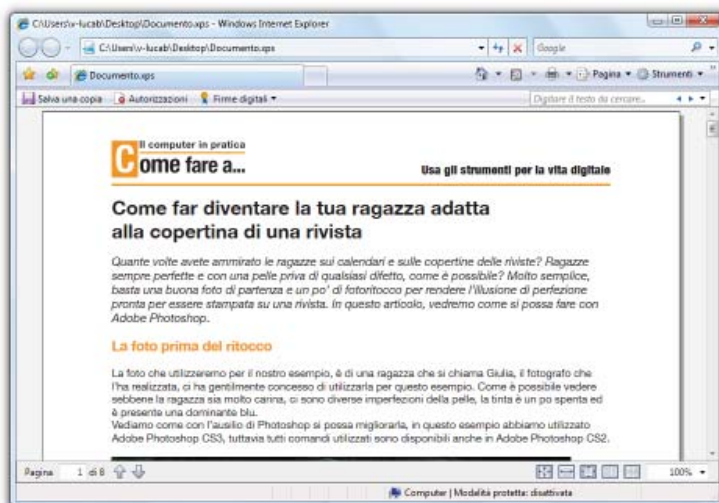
C:\Users\v-lucab\Desktop\Documento.xps - Windows Internet Explorer

C:\Users\v-lucab\Desktop\Documento.xps

Google

Documento.xps

Pagina ▾ Strumenti ▾

Salva una copia Autorizzazioni Firme digitali ▾

Digitare il testo da cercare...

Il computer in pratica
Come fare a...

Usa gli strumenti per la vita digitale

Come far diventare la tua ragazza adatta alla copertina di una rivista

Quante volte avete ammirato le ragazze sui calendari e sulle copertine delle riviste? Ragazze sempre perfette e con una pelle priva di qualsiasi difetto, come è possibile? Molto semplice, basta una buona foto di partenza e un po' di fotoritocco per rendere l'illusione di perfezione pronta per essere stampata su una rivista. In questo articolo, vedremo come si possa fare con Adobe Photoshop.

La foto prima del ritocco

La foto che utilizzeremo per il nostro esempio, è di una ragazza che si chiama Giulia, il fotografo che l'ha realizzata, ci ha gentilmente concesso di utilizzarla per questo esempio. Come è possibile vedere sebbene la ragazza sia molto carina, ci sono diverse imperfezioni della pelle, la tinta è un po spenta ed è presente una dominante blu.
Vediamo come con l'ausilio di Photoshop si possa migliorarla, in questo esempio abbiamo utilizzato Adobe Photoshop CS3, tuttavia tutti comandi utilizzati sono disponibili anche in Adobe Photoshop CS2.

Pagina 1 di 8

100%

Computer | Modalità protetta: disattivata